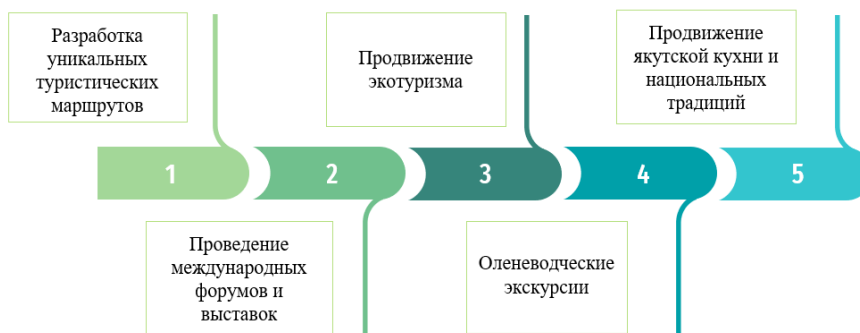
Разработка уникальных туристических маршрутов

Продвижение экотуризма

Продвижение якутской кухни и национальных традиций

1

2

3

4

5

Проведение международных форумов и выставок

Оленеводческие экскурсии